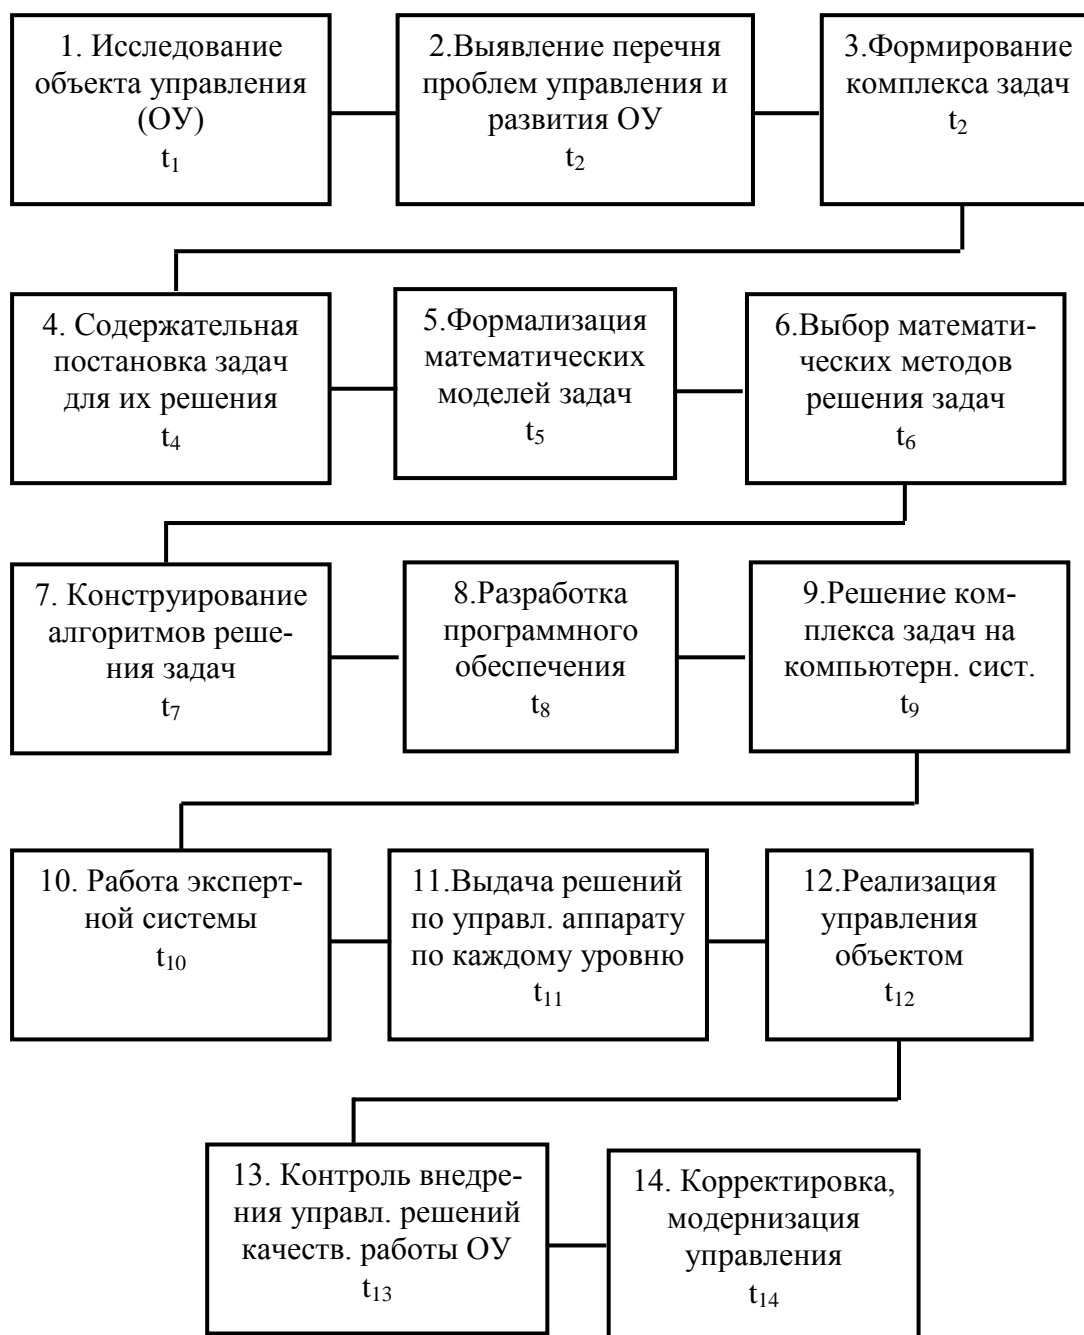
1. Исследование объекта управления (ОУ)
$t_1$

2.Выявление перечня проблем управления и развития ОУ
$t_2$

3.Формирование комплекса задач
$t_2$

4. Содержательная постановка задач для их решения
$t_4$

5.Формализация математических моделей задач
$t_5$

6.Выбор математических методов решения задач
$t_6$

7. Конструирование алгоритмов решения задач
$t_7$

8.Разработка программного обеспечения
$t_8$

9.Решение комплекса задач на компьютерн. сист.
$t_9$

10. Работа экспертной системы
$t_{10}$

11.Выдача решений по управл. аппарату по каждому уровню
$t_{11}$

12.Реализация управления объектом
$t_{12}$

13. Контроль внедрения управл. решений качеств. работы ОУ
$t_{13}$

14. Корректировка, модернизация управления
$t_{14}$